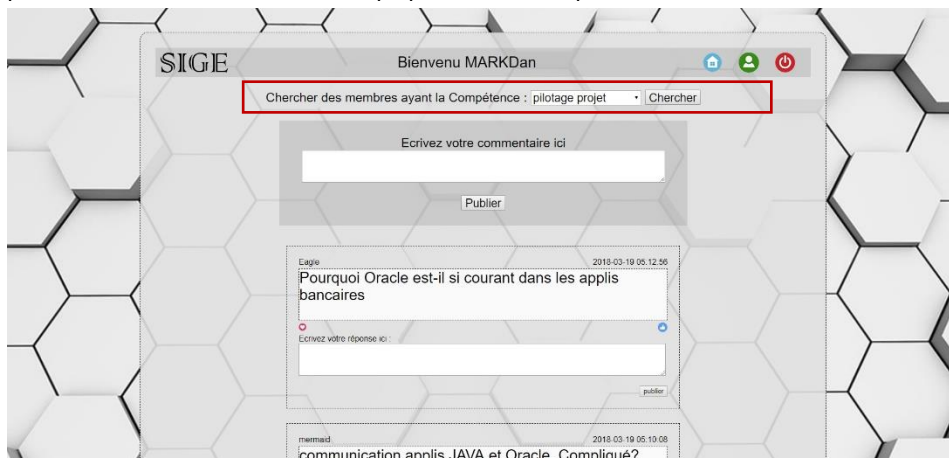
SIGE

Bienvenu MARKDan

Chercher des membres ayant la Compétence : pilotage projet Chercher

Ecrivez votre commentaire ici

Publier

Eagle 2018-03-19 05:12:56

Pourquoi Oracle est-il si courant dans les applis bancaires

Ecrivez votre réponse ici :

publier

mermaid 2018-03-19 05:10:08

communication applis JAVA et Oracle. Compliqué?